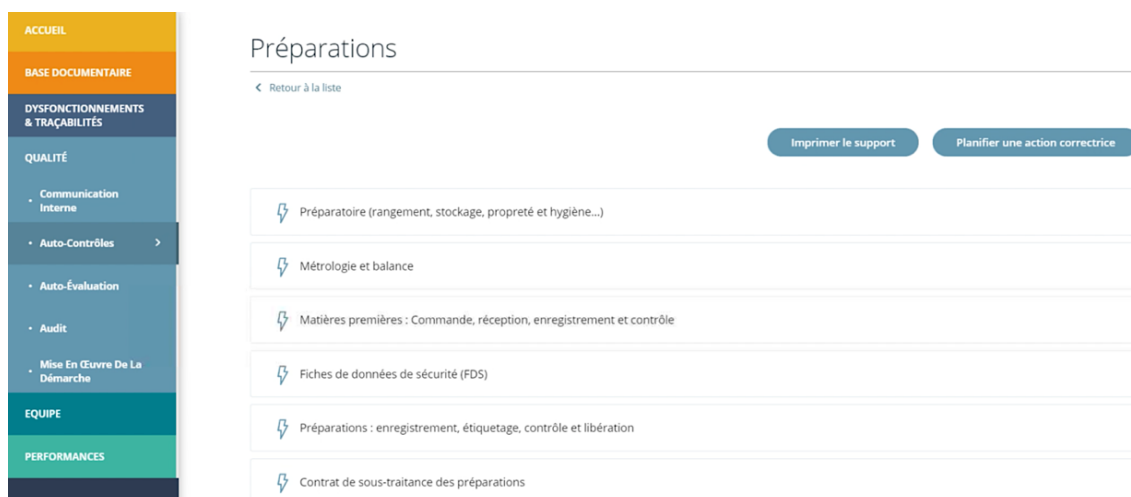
ACCUEIL

BASE DOCUMENTAIRE

DYSFONCTIONNEMENTS & TRAÇABILITÉS

QUALITÉ

• Communication Interne

• Auto-Contrôles >

• Auto-Évaluation

• Audit

• Mise En Œuvre De La Démarche

EQUIPE

PERFORMANCES

Préparations

< Retour à la liste

Imprimer le support

Planifier une action correctrice

Préparatoire (rangement, stockage, propreté et hygiène...)

Métrologie et balance

Matières premières : Commande, réception, enregistrement et contrôle

Fiches de données de sécurité (FDS)

Préparations : enregistrement, étiquetage, contrôle et libération

Contrat de sous-traitance des préparations